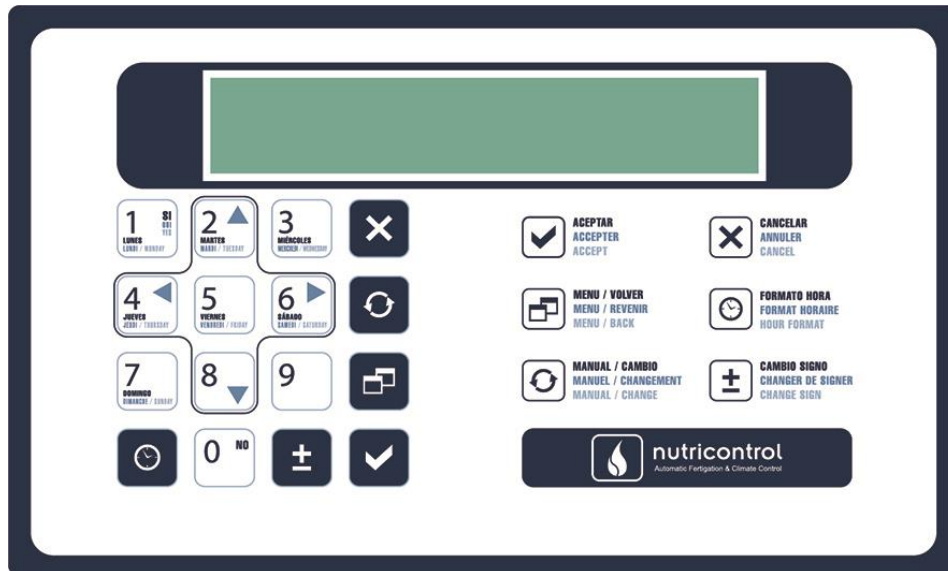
1 SI OUI YES
LUNES
LUNDI / MONDAY

2
MARTES
MARDI / TUESDAY

3
MIÉRCOLES
MERCREDI / WEDNESDAY

4
JUEVES
JEUDI / THURSDAY

5
VIERNES
VENDREDI / FRIDAY

6
SÁBADO
SAMEDI / SATURDAY

7
DOMINGO
DIMANCHE / SUNDAY

8

9

0 NO

±

ACEPTAR
ACCEPTER
ACCEPT

CANCELAR
ANNULER
CANCEL

MENU / VOLVER
MENU / REVENIR
MENU / BACK

FORMATO HORA
FORMAT HORAIRE
HOUR FORMAT

MANUAL / CAMBIO
MANUEL / CHANGEMENT
MANUAL / CHANGE

±
CAMBIO SIGNO
CHANGER DE SIGNER
CHANGE SIGN

nutricontrol
Automatic Fertigation & Climate Control